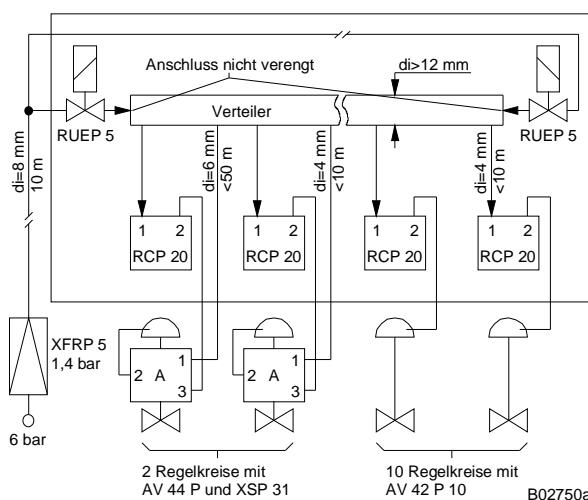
Anschluss nicht verengt
di>12 mm
Verteiler
RUEP 5
RUEP 5
di=8 mm
10 m
di=6 mm
<50 m
di=4 mm
<10 m
di=4 mm
<10 m
1 2
RCP 20
1 2
RCP 20
1 2
RCP 20
1 2
RCP 20
XFRP 5
1,4 bar
6 bar
2 A 1
3
2 A 1
3
2 Regelkreise mit AV 44 P und XSP 31
10 Regelkreise mit AV 42 P 10
B02750a